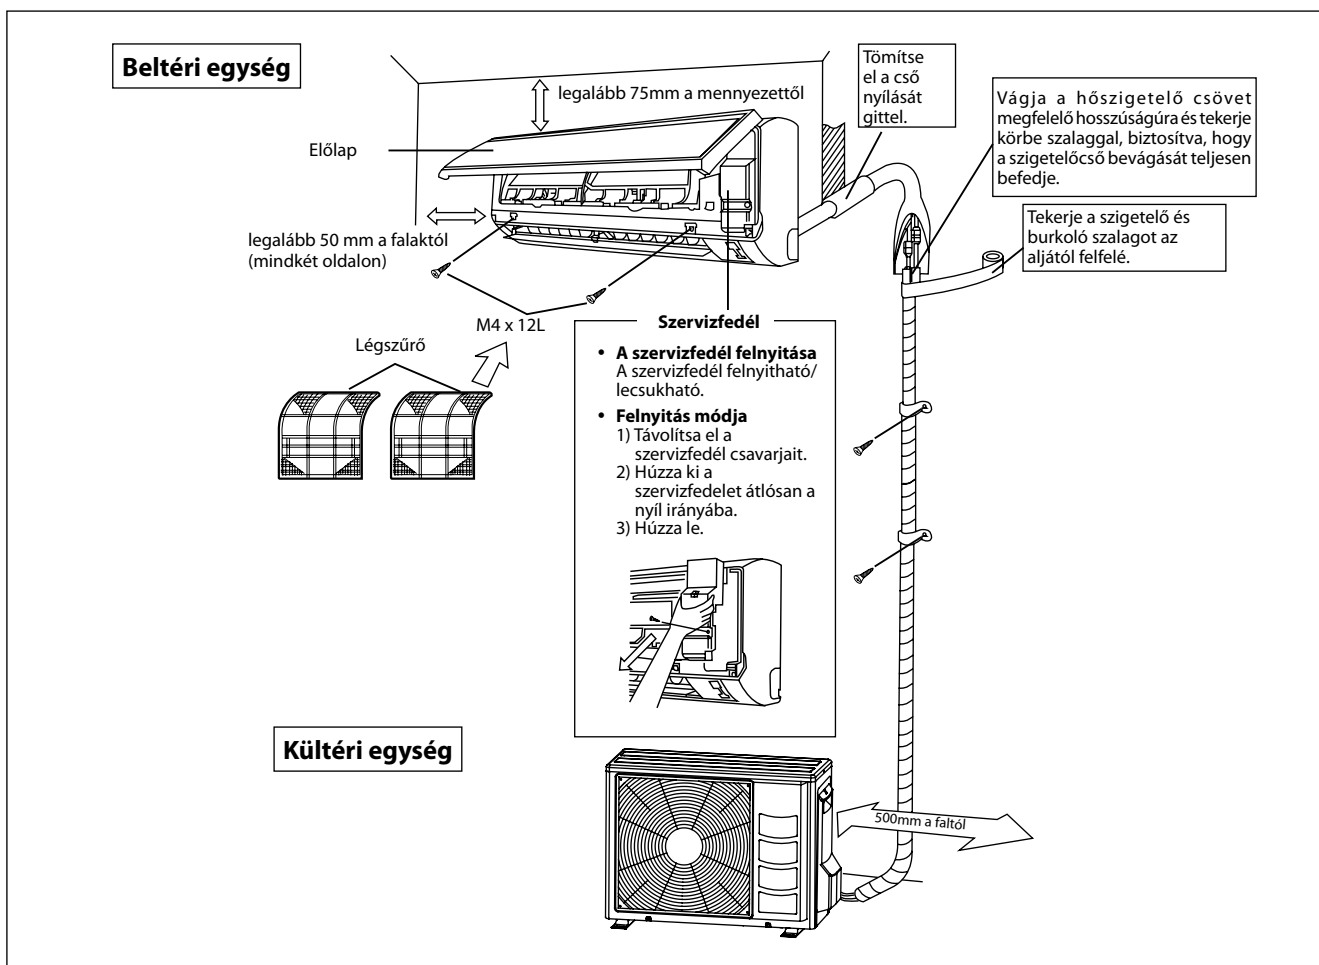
Beltéri egység

legalább 75mm a mennyezettől

Előlap

legalább 50 mm a falaktól (mindkét oldalon)

M4 x 12L

Légszűrő

Tömítse el a cső nyílását gittel.

Vágja a hőszigetelő csövet megfelelő hosszúságúra és tekerje körbe szalaggal, biztosítva, hogy a szigetelőcső bevágását teljesen befedje.

Tekerje a szigetelő és burkoló szalagot az aljától felfelé.

Szervizfedél

• A szervizfedél felnyitása
A szervizfedél felnyitható/ lecsukható.

• Felnyitás módja
1) Távolítsa el a szervizfedél csavarjait.
2) Húzza ki a szervizfedelet átlósan a nyíl irányába.
3) Húzza le.

Kültéri egység

500mm a faltól